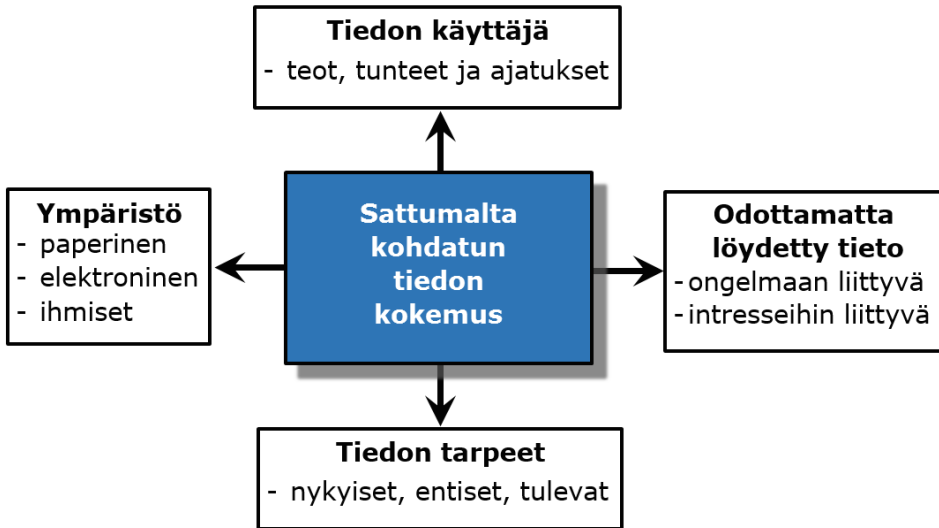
Tiedon käyttäjä
- teot, tunteet ja ajatukset

Ympäristö
- paperinen
- elektroninen
- ihmiset

Sattumalta kohdatun tiedon kokemus

Odottamatta löydetty tieto
- ongelmaan liittyvä
- intresseihin liittyvä

Tiedon tarpeet
- nykyiset, entiset, tulevat